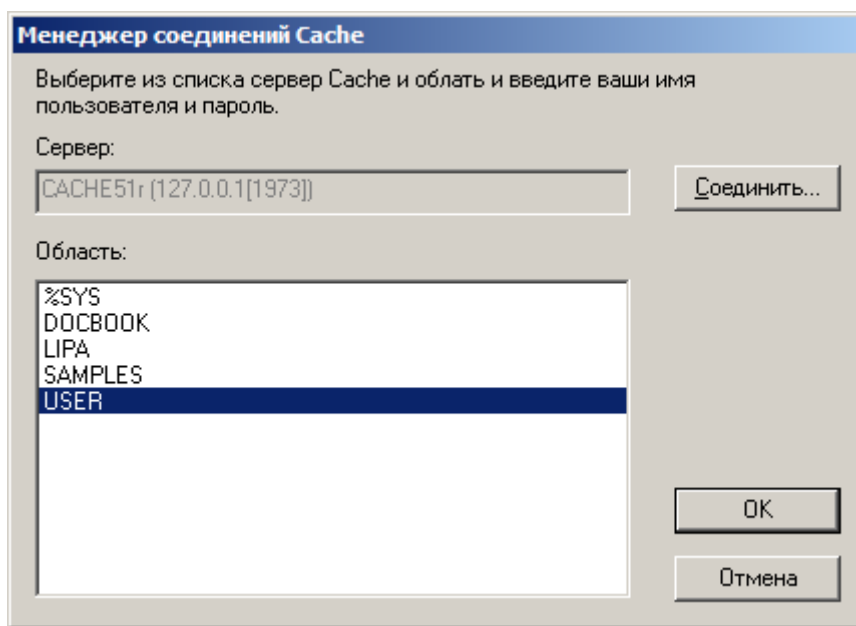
Менеджер соединений Cache

Выберите из списка сервер Cache и облать и введите ваши имя пользователя и пароль.

Сервер:

CACHE51r (127.0.0.1[1973])

Соединить...

Область:

%SYS
DOCBOOK
LIPA
SAMPLES
USER

OK

Отмена